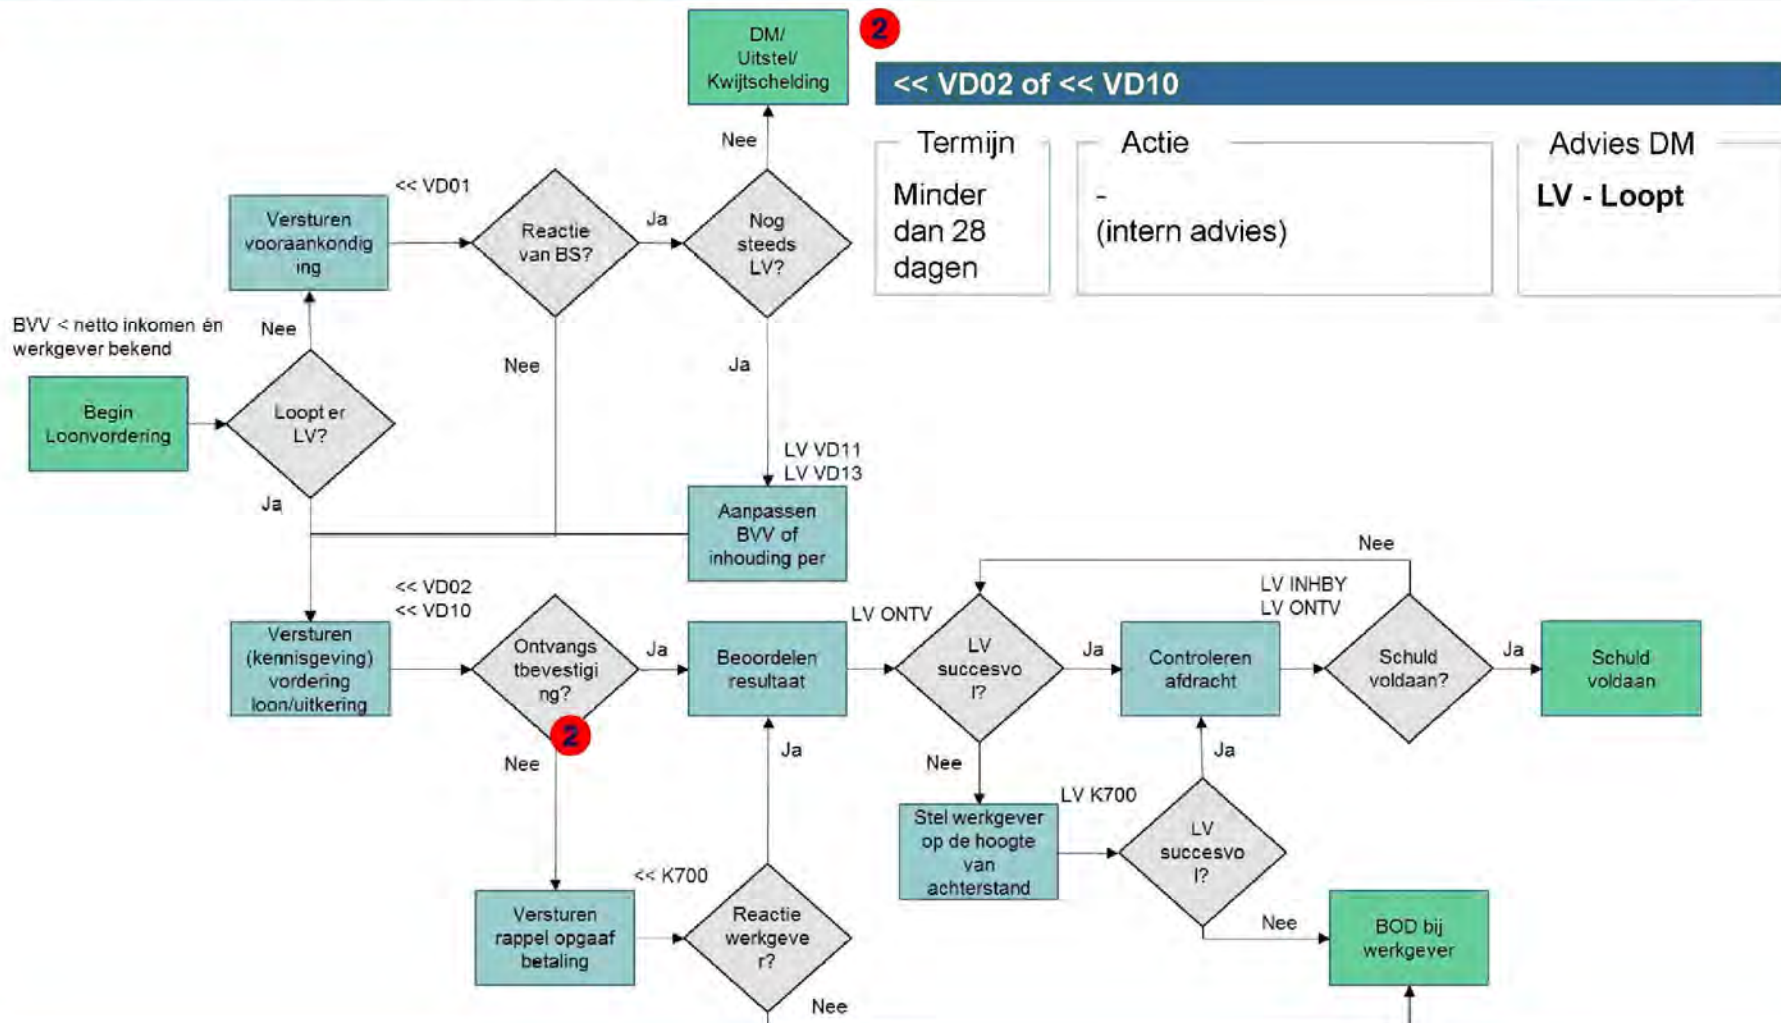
DM/ Uitstel/ Kwijtschelding

2

<< VD02 of << VD10

| Termijn | Actie | Advies DM |
|---|---|---|
| Minder dan 28 dagen | - (intern advies) | LV - Loopt |

Nee

<< VD01

Versturen vooraankondiging

Reactie van BS?

Ja

Nog steeds LV?

BVV < netto inkomen én werkgever bekend

Nee

Nee

Ja

Begin Loonvordering

Loopt er LV?

LV VD11
LV VD13

Ja

Aanpassen BVV of inhouding per

Nee

<< VD02
<< VD10

LV INHBY
LV ONTV

LV ONTV

Versturen (kennisgeving) vordering loon/uitkering

Ontvangstbevestiging?

Ja

Beoordelen resultaat

LV succesvol?

Ja

Controleren afdracht

Schuld voldaan?

Ja

Schuld voldaan

2

Nee

Ja

Nee

Ja

LV K700

Stel werkgever op de hoogte van achterstand

LV succesvol?

<< K700

Versturen rappel opgaaf betaling

Reactie werkgever?

Nee

BOD bij werkgever

Nee